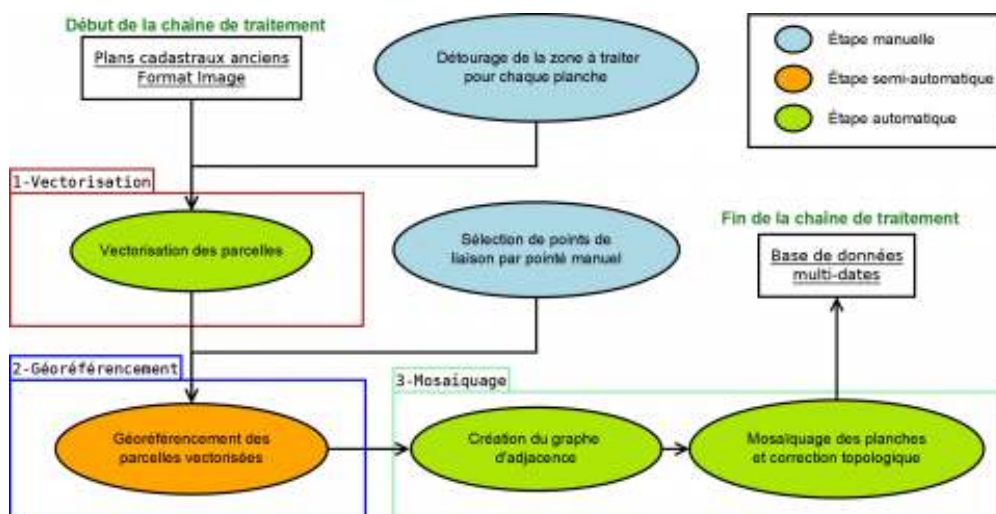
Début de la chaine de traitement

Plans cadastraux anciens
Format Image

Détourage de la zone à traiter pour chaque planche

Étape manuelle

Étape semi-automatique

Étape automatique

1-Vectorisation

Vectorisation des parcelles

Sélection de points de liaison par pointé manuel

Fin de la chaine de traitement

Base de données multi-dates

2-Géoréférencement

Géoréférencement des parcelles vectorisées

3-Mosaiquage

Création du graphe d'adjacence

Mosaiquage des planches et correction topologique